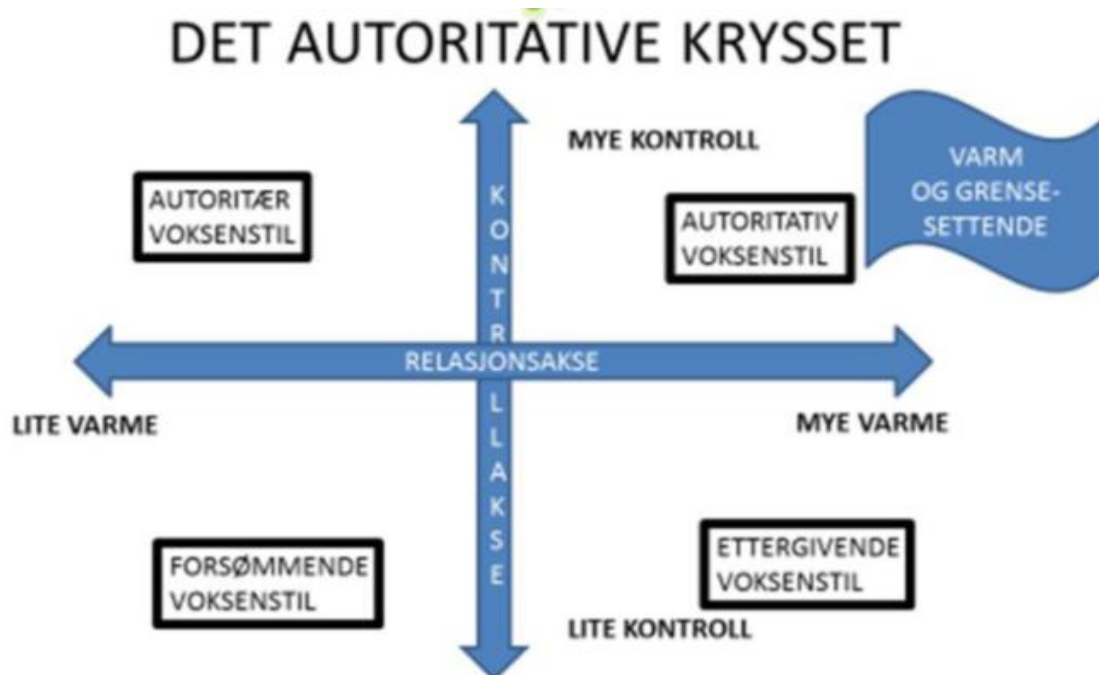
DET AUTORITATIVE KRYSSET

MYE KONTROLL

VARM OG GRENSESETTENDE

AUTORITÆR VOKSENSTIL

KONTROLLAKSE

AUTORITATIV VOKSENSTIL

RELASJONSAKSE

LITE VARME

MYE VARME

FORSØMMENDE VOKSENSTIL

ETTERGIVENDE VOKSENSTIL

LITE KONTROLL